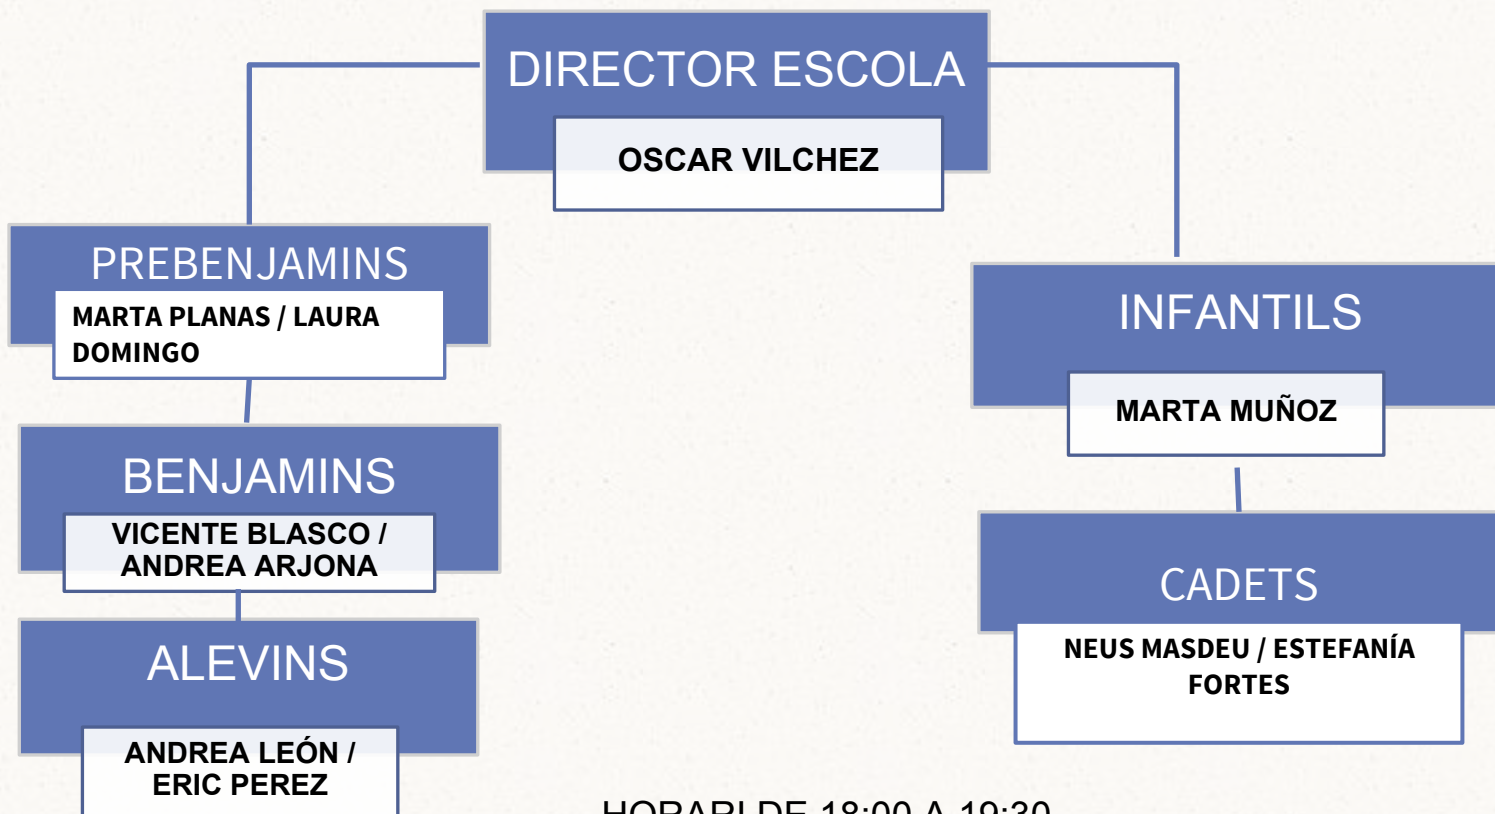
DIRECTOR ESCOLA

OSCAR VILCHEZ

PREBENJAMINS

MARTA PLANAS / LAURA DOMINGO

INFANTILS

MARTA MUÑOZ

BENJAMINS

VICENTE BLASCO / ANDREA ARJONA

CADETS

NEUS MASDEU / ESTEFANÍA FORTES

ALEVINS

ANDREA LEÓN / ERIC PEREZ

HORARI DE 18:00 A 19:30